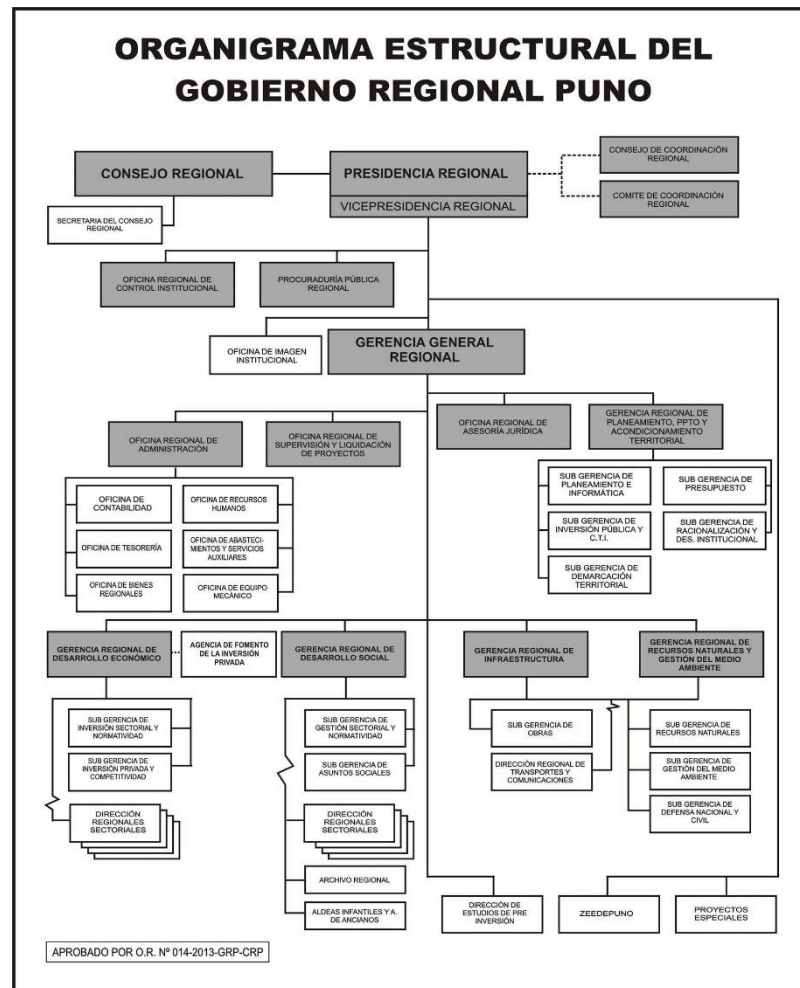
ORGANIGRAMA ESTRUCTURAL DEL GOBIERNO REGIONAL PUNO

CONSEJO REGIONAL

SECRETARIA DEL CONSEJO REGIONAL

PRESIDENCIA REGIONAL

VICEPRESIDENCIA REGIONAL

CONSEJO DE COORDINACIÓN REGIONAL

COMITE DE COORDINACIÓN REGIONAL

OFICINA REGIONAL DE CONTROL INSTITUCIONAL

PROCURADURÍA PÚBLICA REGIONAL

OFICINA DE IMAGEN INSTITUCIONAL

GERENCIA GENERAL REGIONAL

OFICINA REGIONAL DE ADMINISTRACIÓN

OFICINA REGIONAL DE SUPERVISIÓN Y LIQUIDACIÓN DE PROYECTOS

OFICINA REGIONAL DE ASESORÍA JURÍDICA

GERENCIA REGIONAL DE PLANEAMIENTO, PPTO Y ACONDICIONAMIENTO TERRITORIAL

OFICINA DE CONTABILIDAD

OFICINA DE RECURSOS HUMANOS

OFICINA DE TESORERÍA

OFICINA DE ABASTECIMIENTOS Y SERVICIOS AUXILIARES

OFICINA DE BIENES REGIONALES

OFICINA DE EQUIPO MECÁNICO

SUB GERENCIA DE PLANEAMIENTO E INFORMÁTICA

SUB GERENCIA DE PRESUPUESTO

SUB GERENCIA DE INVERSIÓN PÚBLICA Y C.T.I.

SUB GERENCIA DE RACIONALIZACIÓN Y DES. INSTITUCIONAL

SUB GERENCIA DE DEMARCACIÓN TERRITORIAL

GERENCIA REGIONAL DE DESARROLLO ECONÓMICO

AGENCIA DE FOMENTO DE LA INVERSIÓN PRIVADA

GERENCIA REGIONAL DE DESARROLLO SOCIAL

GERENCIA REGIONAL DE INFRAESTRUCTURA

GERENCIA REGIONAL DE RECURSOS NATURALES Y GESTIÓN DEL MEDIO AMBIENTE

SUB GERENCIA DE INVERSIÓN SECTORIAL Y NORMATIVIDAD

SUB GERENCIA DE INVERSIÓN PRIVADA Y COMPETITIVIDAD

DIRECCIÓN REGIONALES SECTORIALES

SUB GERENCIA DE GESTIÓN SECTORIAL Y NORMATIVIDAD

SUB GERENCIA DE ASUNTOS SOCIALES

DIRECCIÓN REGIONALES SECTORIALES

ARCHIVO REGIONAL

ALDEAS INFANTILES Y A. DE ANCIANOS

SUB GERENCIA DE OBRAS

DIRECCIÓN REGIONAL DE TRANSPORTES Y COMUNICACIONES

SUB GERENCIA DE RECURSOS NATURALES

SUB GERENCIA DE GESTIÓN DEL MEDIO AMBIENTE

SUB GERENCIA DE DEFENSA NACIONAL Y CIVIL

DIRECCIÓN DE ESTUDIOS DE PRE INVERSIÓN

ZEEDEPUNO

PROYECTOS ESPECIALES

APROBADO POR O.R. Nº 014-2013-GRP-CRP